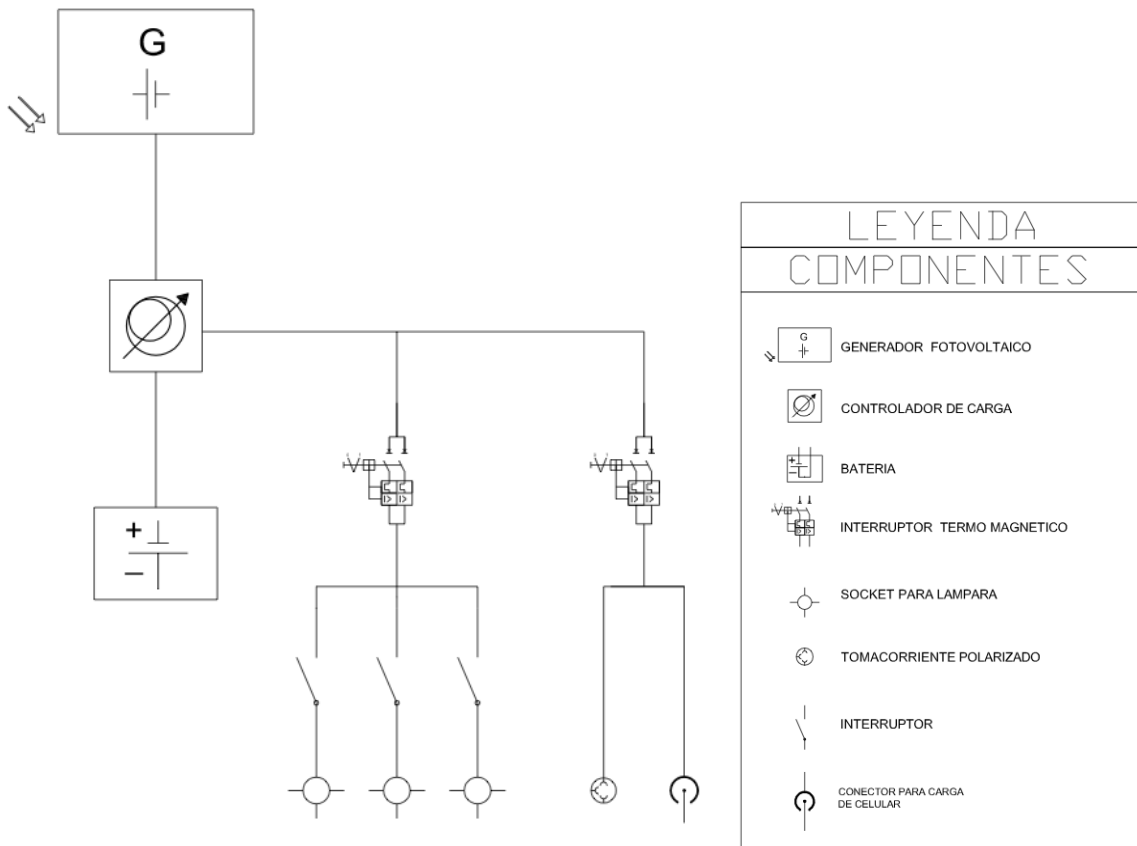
G

+
−

LEYENDA
COMPONENTES

G
GENERADOR FOTOVOLTAICO

CONTROLADOR DE CARGA

+
BATERIA

INTERRUPTOR TERMO MAGNETICO

SOCKET PARA LAMPARA

TOMACORRIENTE POLARIZADO

INTERRUPTOR

CONECTOR PARA CARGA DE CELULAR